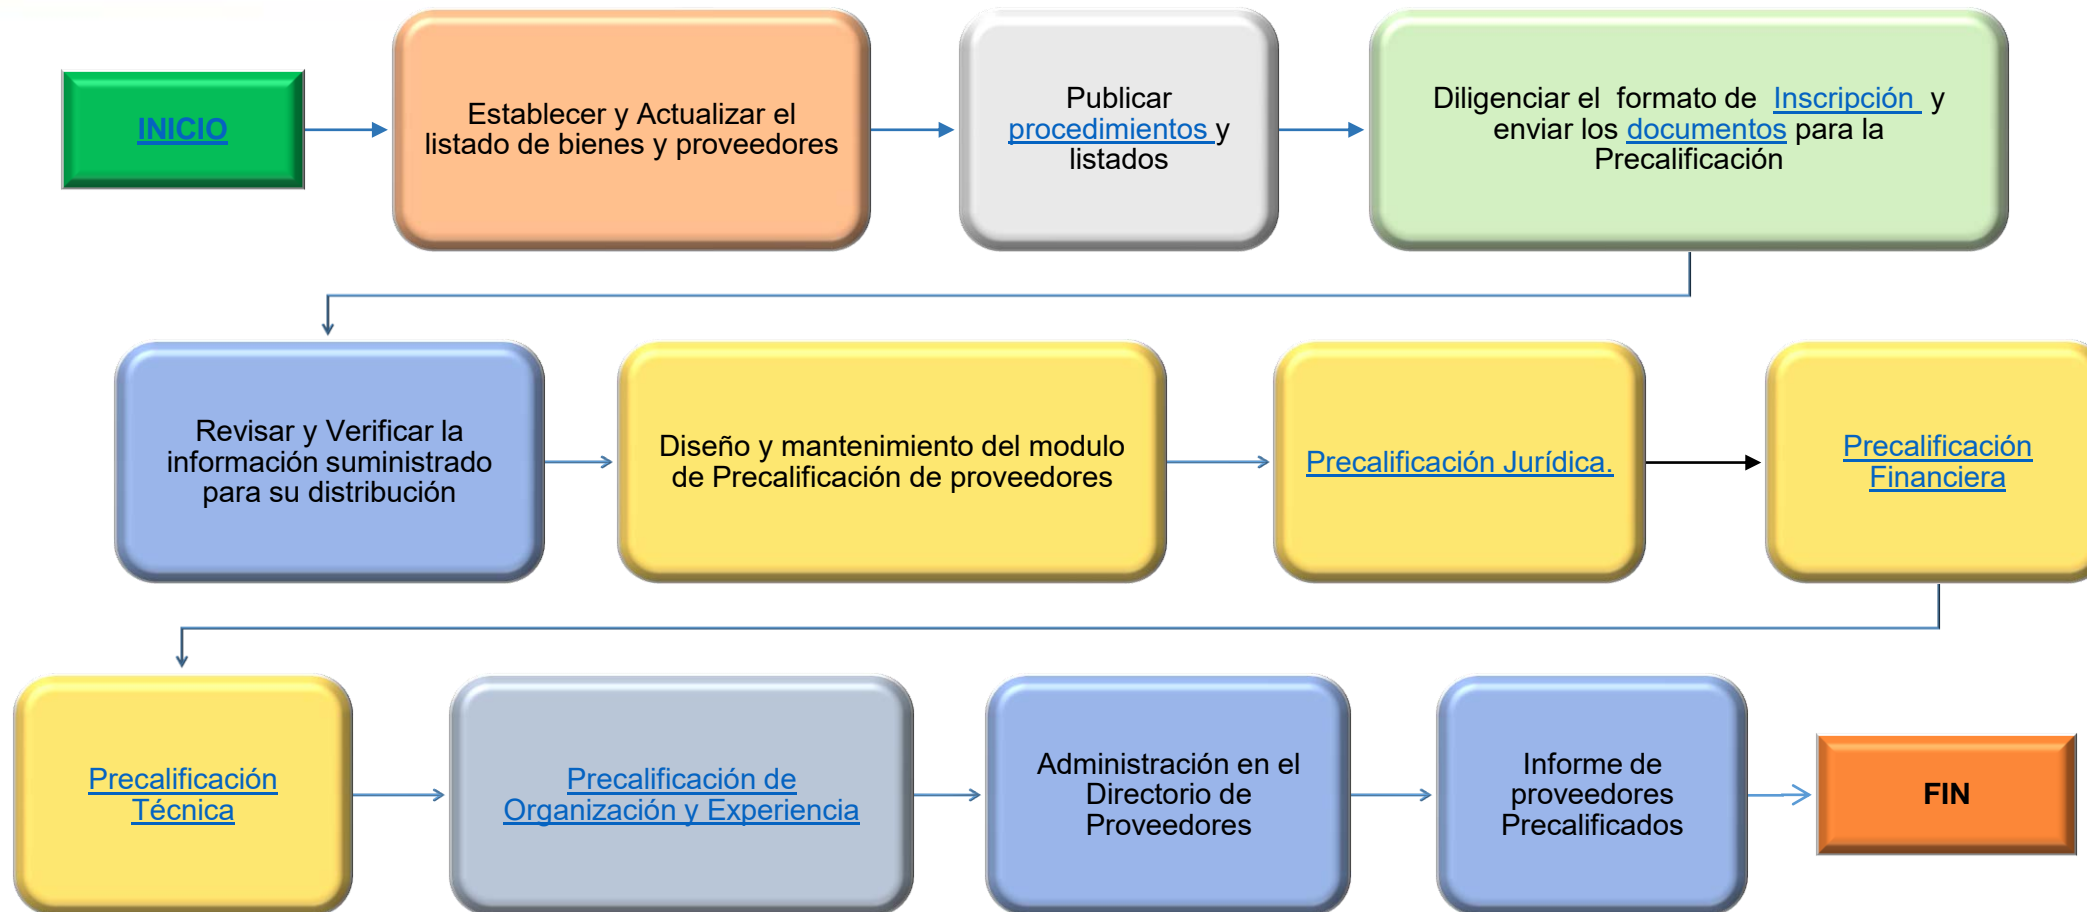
INICIO

Establecer y Actualizar el listado de bienes y proveedores

Publicar procedimientos y listados

Diligenciar el formato de Inscripción y enviar los documentos para la Precalificación

Revisar y Verificar la información suministrado para su distribución

Diseño y mantenimiento del modulo de Precalificación de proveedores

Precalificación Jurídica.

Precalificación Financiera

Precalificación Técnica

Precalificación de Organización y Experiencia

Administración en el Directorio de Proveedores

Informe de proveedores Precalificados

FIN